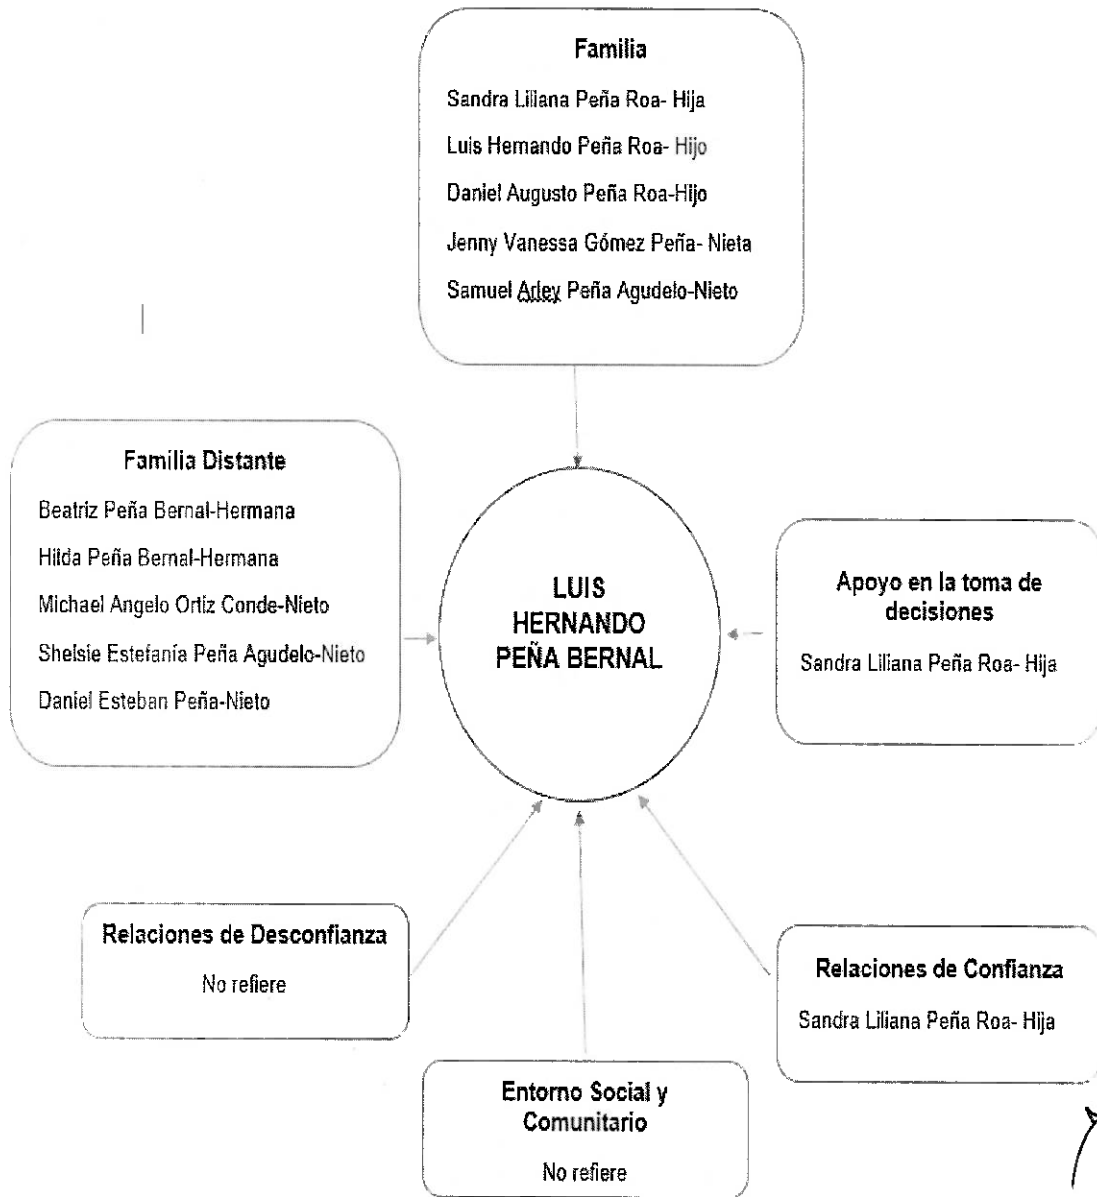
Familia

Sandra Liliana Peña Roa- Hija

Luis Hernando Peña Roa- Hijo

Daniel Augusto Peña Roa-Hijo

Jenny Vanessa Gómez Peña- Nieta

Samuel Ardey Peña Agudelo-Nieto

Familia Distante

Beatriz Peña Bernal-Hermana

Hilda Peña Bernal-Hermana

Michael Angelo Ortiz Conde-Nieto

Shelsie Estefanía Peña Agudelo-Nieto

Daniel Esteban Peña-Nieto

LUIS HERNANDO PEÑA BERNAL

Apoyo en la toma de decisiones

Sandra Liliana Peña Roa- Hija

Relaciones de Desconfianza

No refiere

Relaciones de Confianza

Sandra Liliana Peña Roa- Hija

Entorno Social y Comunitario

No refiere